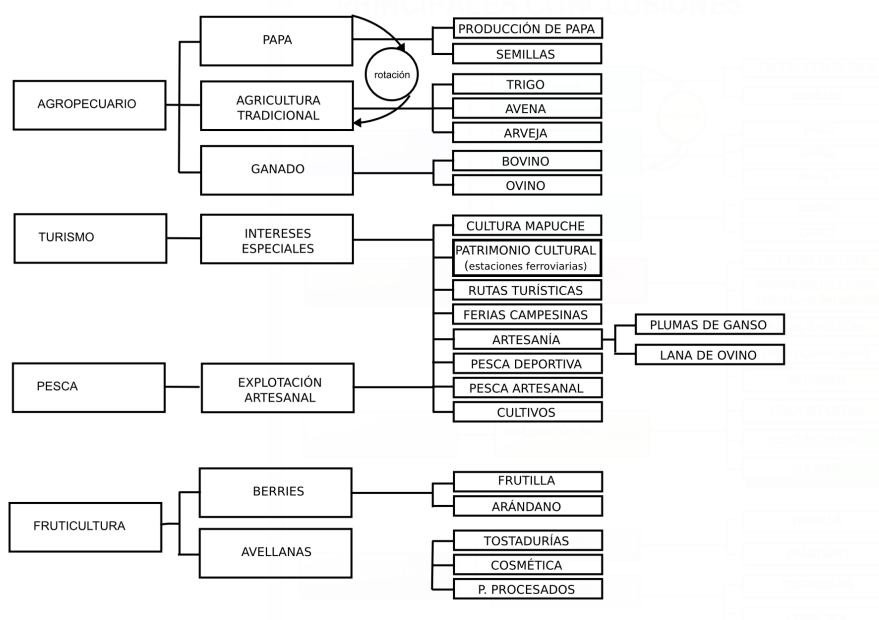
AGROPECUARIO

PAPA

AGRICULTURA TRADICIONAL

GANADO

rotación

PRODUCCIÓN DE PAPA

SEMILLAS

TRIGO

AVENA

ARVEJA

BOVINO

OVINO

TURISMO

INTERESES ESPECIALES

CULTURA MAPUCHE

PATRIMONIO CULTURAL (estaciones ferroviarias)

RUTAS TURÍSTICAS

FERIAS CAMPESINAS

ARTESANÍA

PLUMAS DE GANSO

LANA DE OVINO

PESCA DEPORTIVA

PESCA ARTESANAL

CULTIVOS

PESCA

EXPLOTACIÓN ARTESANAL

FRUTICULTURA

BERRIES

AVELLANAS

FRUTILLA

ARÁNDANO

TOSTADURÍAS

COSMÉTICA

P. PROCESADOS